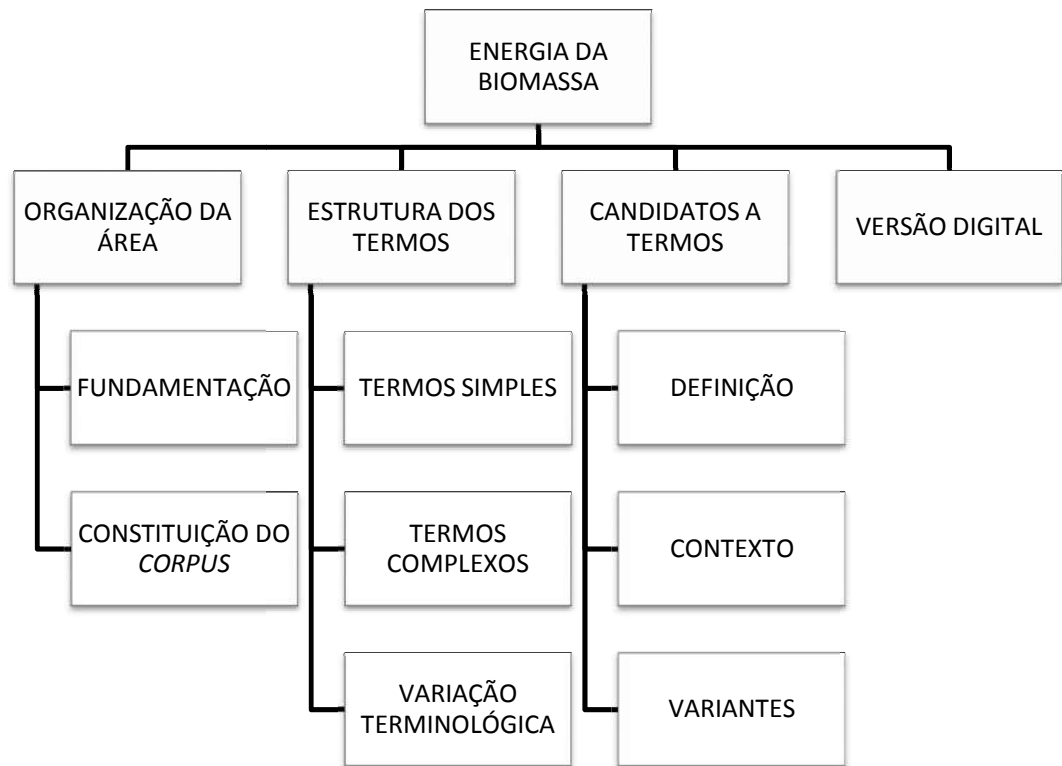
ENERGIA DA BIOMASSA

ORGANIZAÇÃO DA ÁREA

FUNDAMENTAÇÃO

CONSTITUIÇÃO DO CORPUS

ESTRUTURA DOS TERMOS

TERMOS SIMPLES

TERMOS COMPLEXOS

VARIAÇÃO TERMINOLÓGICA

CANDIDATOS A TERMOS

DEFINIÇÃO

CONTEXTO

VARIANTES

VERSÃO DIGITAL